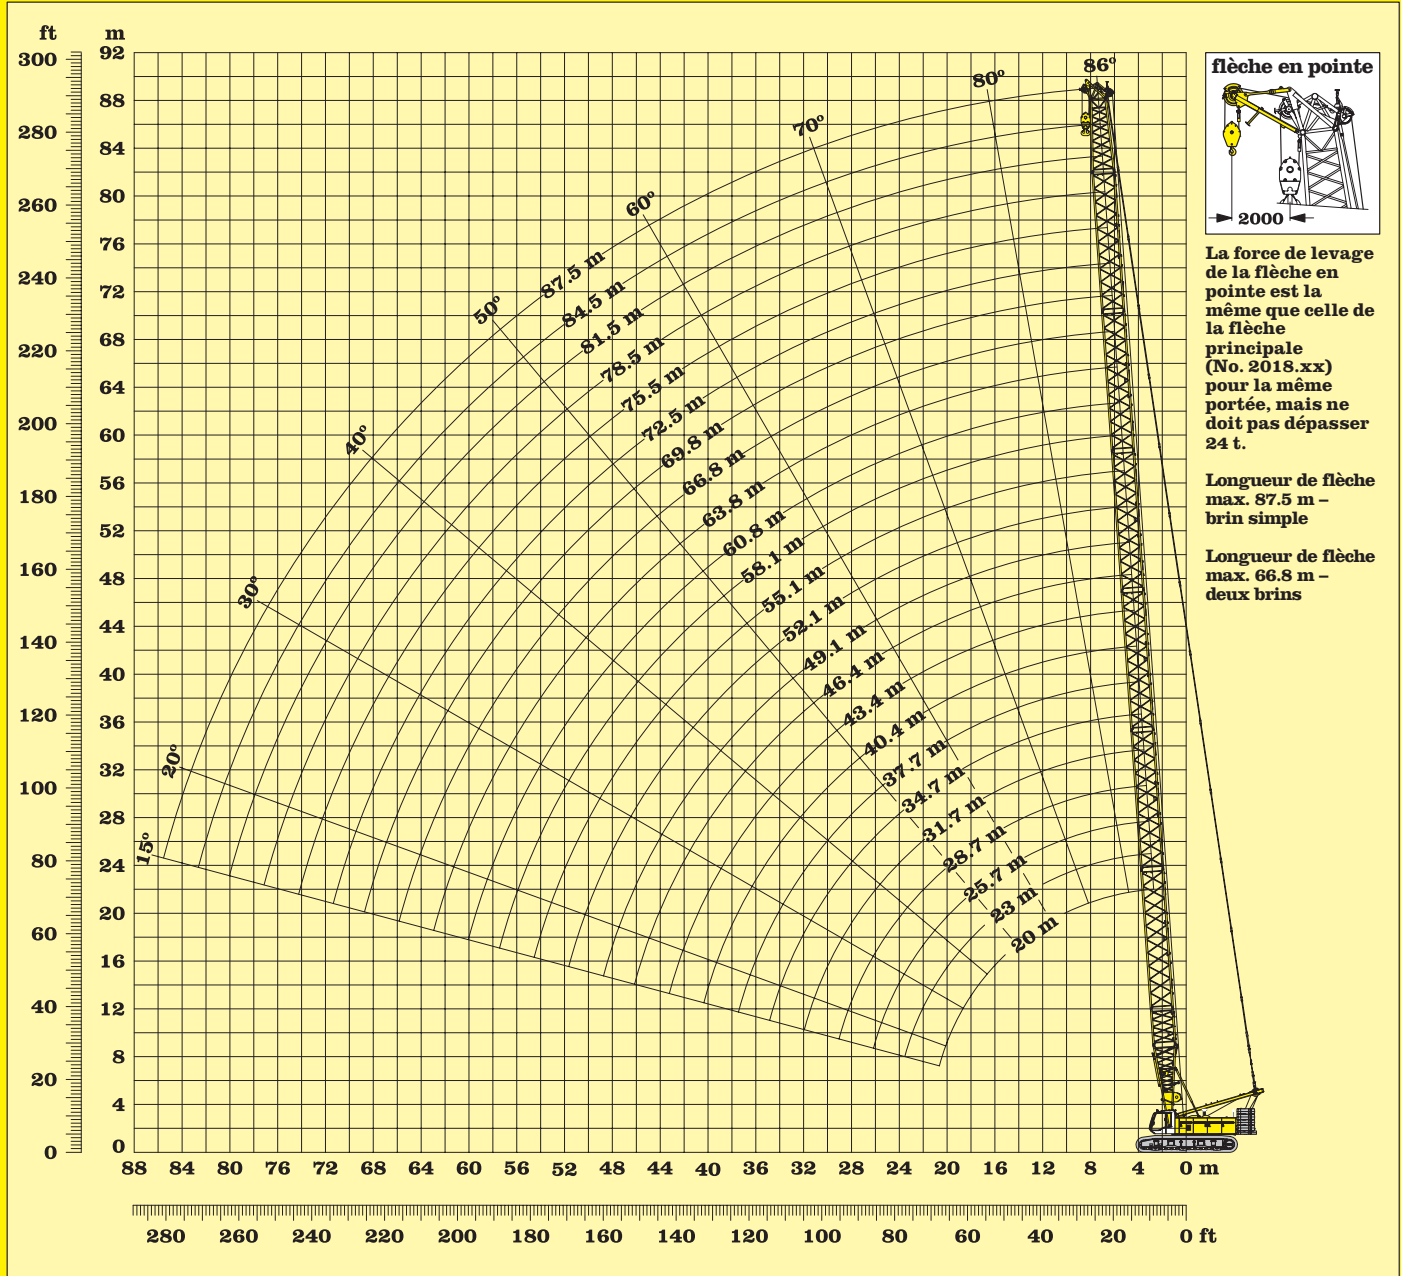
ft m
300 92
88
280 84
80
260 76
240 72
68
220 64
200 60
56
180 52
160 48
44
140 40
120 36
32
100 28
80 24
20
60 16
40 12
8
20 4
0 0

86°
80°
70°
60°
50°
40°
30°
20°
15°

87.5 m
84.5 m
81.5 m
78.5 m
75.5 m
72.5 m
69.8 m
66.8 m
63.8 m
60.8 m
58.1 m
55.1 m
52.1 m
49.1 m
46.4 m
43.4 m
40.4 m
37.7 m
34.7 m
31.7 m
28.7 m
25.7 m
23 m
20 m

88 84 80 76 72 68 64 60 56 52 48 44 40 36 32 28 24 20 16 12 8 4 0 m

280 260 240 220 200 180 160 140 120 100 80 60 40 20 0 ft

flèche en pointe

2000

La force de levage de la flèche en pointe est la même que celle de la flèche principale (No. 2018.xx) pour la même portée, mais ne doit pas dépasser 24 t.

Longueur de flèche max. 87.5 m – brin simple

Longueur de flèche max. 66.8 m – deux brins